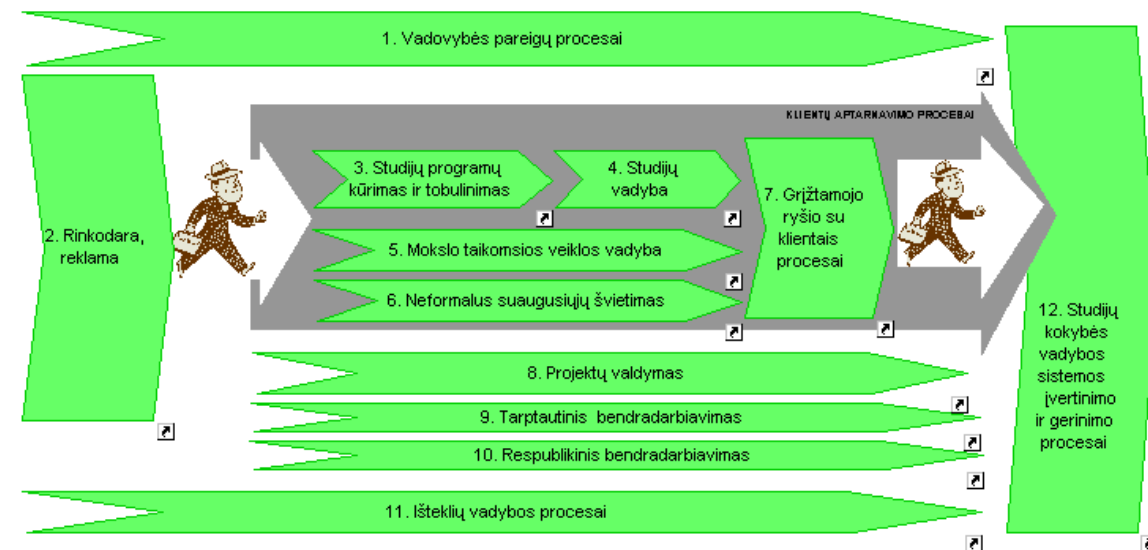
1. Vadovybės pareigų procesai

2. Rinkodara, reklama

KLIENTŲ APTARNAVIMO PROCESAI

3. Studijų programų kūrimas ir tobulinimas

4. Studijų vadyba

7. Grįžtamojo ryšio su klientais procesai

5. Mokslo taikomsios veiklos vadyba

6. Neformalus suaugusiųjų švietimas

8. Projektų valdymas

9. Tarptautinis bendradarbiavimas

10. Respublikinis bendradarbiavimas

11. Išteklių vadybos procesai

12. Studijų kokybės vadybos sistemos įvertinimo ir gerinimo procesai